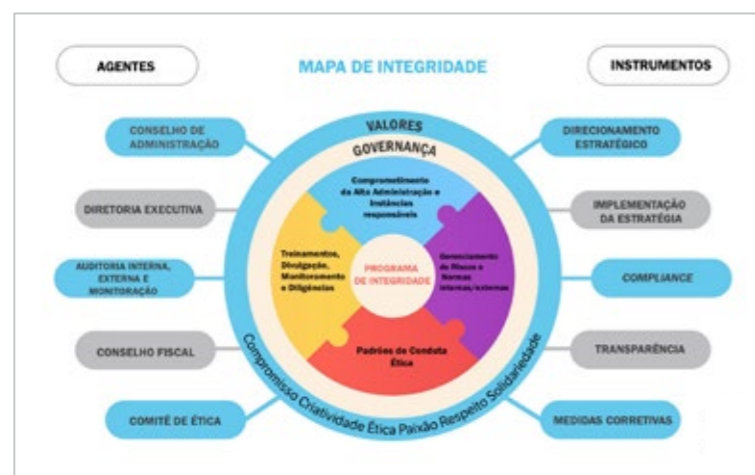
AGENTES

MAPA DE INTEGRIDADE

INSTRUMENTOS

CONSELHO DE ADMINISTRAÇÃO

DIRETORIA EXECUTIVA

AUDITORIA INTERNA, EXTERNA E MONITORAÇÃO

CONSELHO FISCAL

COMITÊ DE ÉTICA

VALORES

GOVERNANÇA

Comprometimento da Alta Administração e Instâncias responsáveis

Treinamentos, Divulgação, Monitoramento e Diligências

PROGRAMA DE INTEGRIDADE

Gerenciamento de Riscos e Normas internas/externas

Padrões de Conduta Ética

Compromisso Criatividade Ética Paixão Respeito Solidariedade

DIRECIONAMENTO ESTRATÉGICO

IMPLEMENTAÇÃO DA ESTRATÉGIA

COMPLIANCE

TRANSPARÊNCIA

MEDIDAS CORRETIVAS